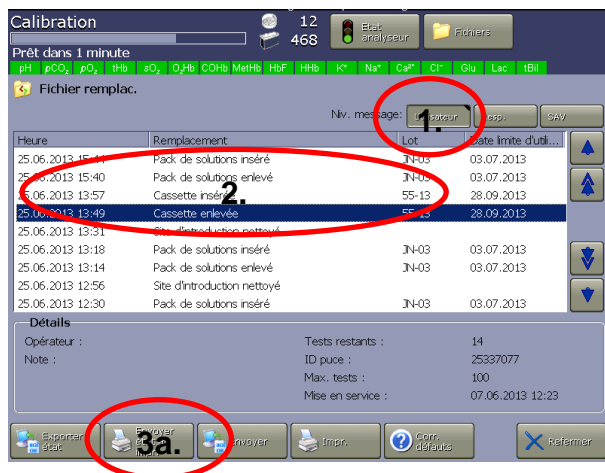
Calibration
Prêt dans 1 minute
12
468
État analyseur
Fichiers
pH $pCO_2$ $pO_2$ tHb $sO_2$ $O_2Hb$ COHb MetHb HbF HHb $K^+$ $Na^+$ $Ca^{2+}$ $Cl^-$ Glu Lac tBil

Fichier remplac.

Niv. message: Utilisateur Resp. SAV

1.

| Heure | Remplacement | Lot | Date limite d'utili... |
|---|---|---|---|
| 25.06.2013 15:44 | Pack de solutions inséré | JN-03 | 03.07.2013 |
| 25.06.2013 15:40 | Pack de solutions enlevé | JN-03 | 03.07.2013 |
| 25.06.2013 13:57 | Cassette insérée | 55-13 | 28.09.2013 |
| 25.06.2013 13:49 | Cassette enlevée | 55-13 | 28.09.2013 |
| 25.06.2013 13:31 | Site d'introduction nettoyé | | |
| 25.06.2013 13:18 | Pack de solutions inséré | JN-03 | 03.07.2013 |
| 25.06.2013 13:14 | Pack de solutions enlevé | JN-03 | 03.07.2013 |
| 25.06.2013 12:56 | Site d'introduction nettoyé | | |
| 25.06.2013 12:30 | Pack de solutions inséré | JN-03 | 03.07.2013 |

2.

Détails
Opérateur :
Note :
Tests restants : 14
ID puce : 25337077
Max. tests : 100
Mise en service : 07.06.2013 12:23

Exporter état
Envoyer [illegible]
3a.
Envoyer
Impr.
Corr. défauts
Refermer